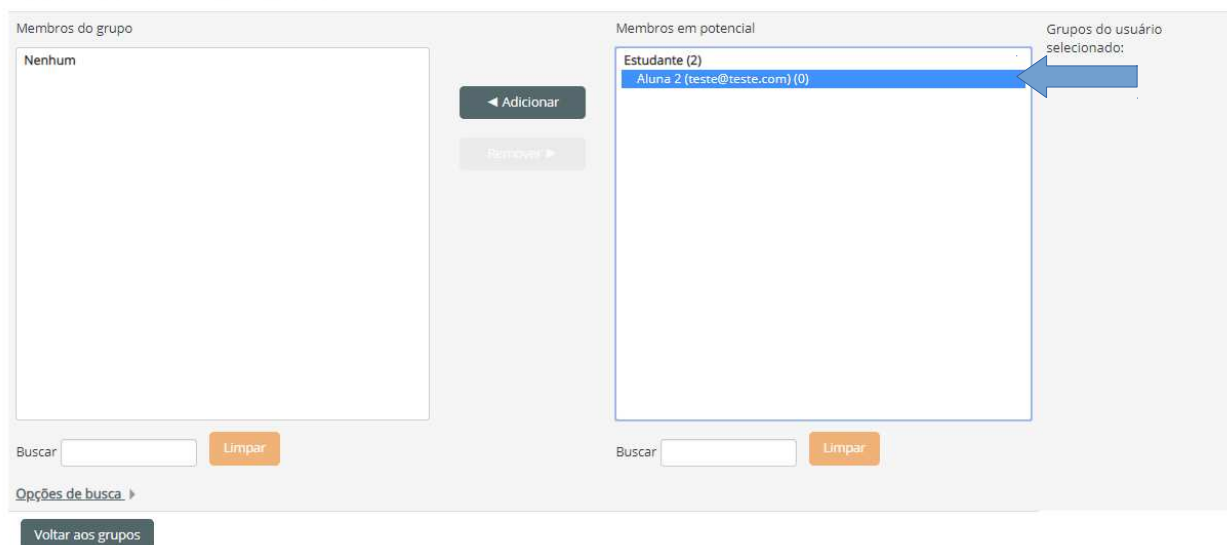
Membros do grupo

Nenhum

◀ Adicionar

Remover ▶

Membros em potencial

Estudante (2)
Aluna 2 (teste@teste.com) (0)

Grupos do usuário selecionado:

Buscar
Limpar

Buscar
Limpar

Opções de busca

Voltar aos grupos